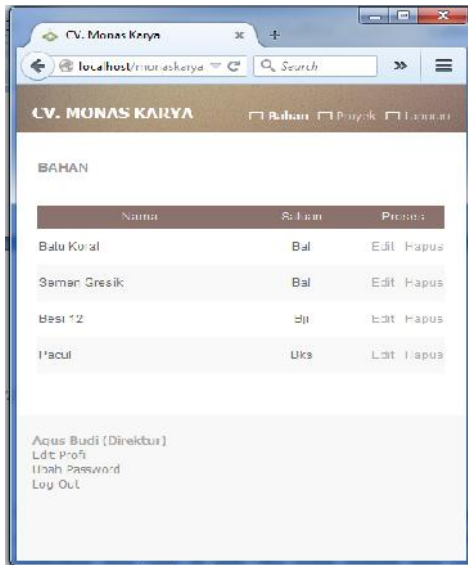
CV. Monas Karya

localhost/monaskarya

Search

CV. MONAS KARYA

Bahan Proyek Laporan

BAHAN

| Nama | Satuan | Proses |
|---|---|---|
| Batu Koral | Bal | Edit Hapus |
| Semen Gresik | Bal | Edit Hapus |
| Besi 12 | Bh | Edit Hapus |
| Pacul | Uks | Edit Hapus |

Agus Budi (Direktur)
Edit Profil
Ubah Password
Log Out